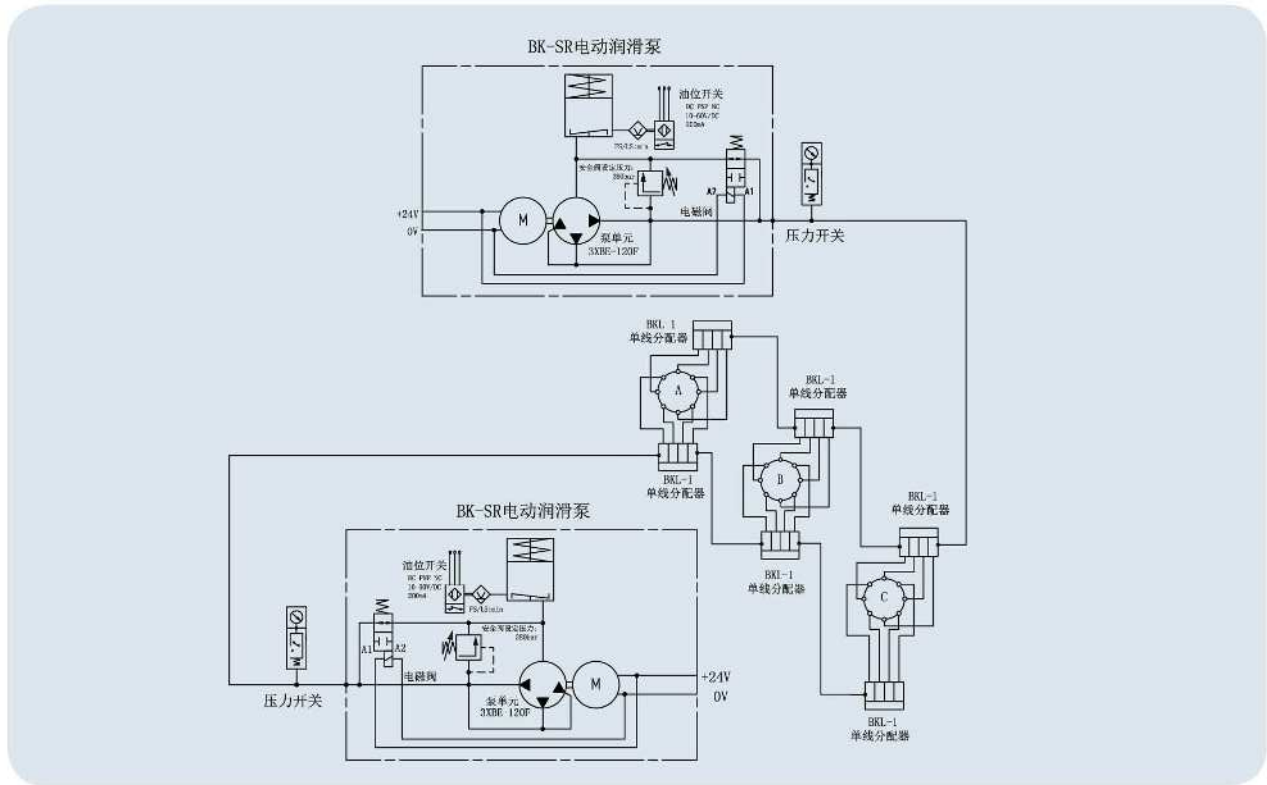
BK-SR电动润滑泵

油位开关
DC PNP NC
10-60V/DC
200mA

FS/L5mins

安全阀设定压力:
280bar

M

+24V
0V

泵单元
3XBE-120F

电磁阀

A2 A1

压力开关

BKL 1
单线分配器

A

BKL-1
单线分配器

BKL-1
单线分配器

D

BKL-1
单线分配器

BKL-1
单线分配器

C

BKL-1
单线分配器

BKL-1
单线分配器

BK-SR电动润滑泵

油位开关
DC PNP NC
10-30V/DC
200mA

FS/L5min

安全阀设定压力:
280bar

A1 A2

电磁阀

压力开关

泵单元
2XBE 120F

M

+24V
0V